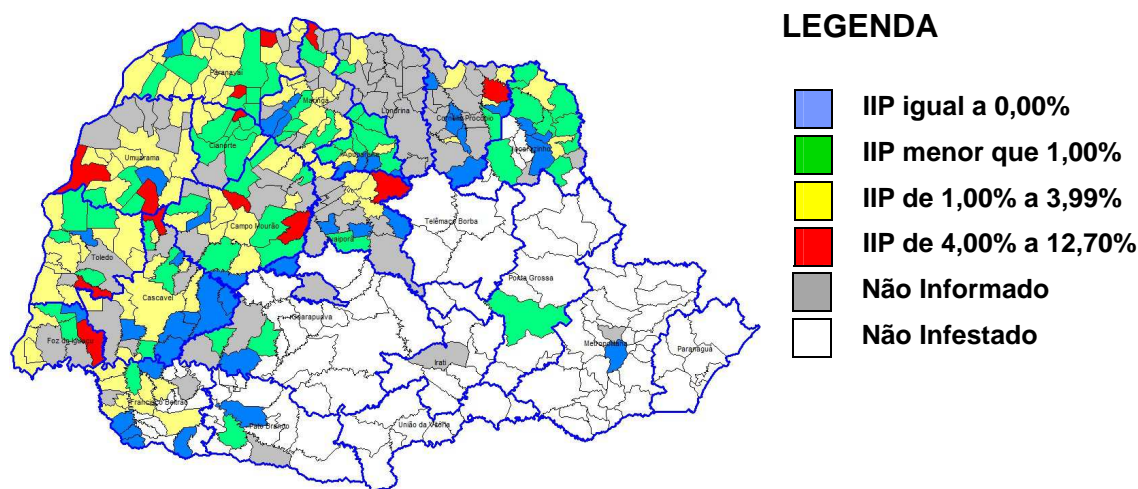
Paranavaí
Maringá
Londrina
Cornélio Procópio
Jacarezinho
Umuarama
Cianorte
Apucarana
Campo Mourão
Telêmaco Borba
Ivaiporã
Toledo
Cascavel
Ponta Grossa
Guarapuava
Foz do Iguaçu
Irati
Metropolitana
Paranaguá
Francisco Beltrão
Pato Branco
União da Vitória

LEGENDA

IIP igual a 0,00%
IIP menor que 1,00%
IIP de 1,00% a 3,99%
IIP de 4,00% a 12,70%
Não Informado
Não Infestado